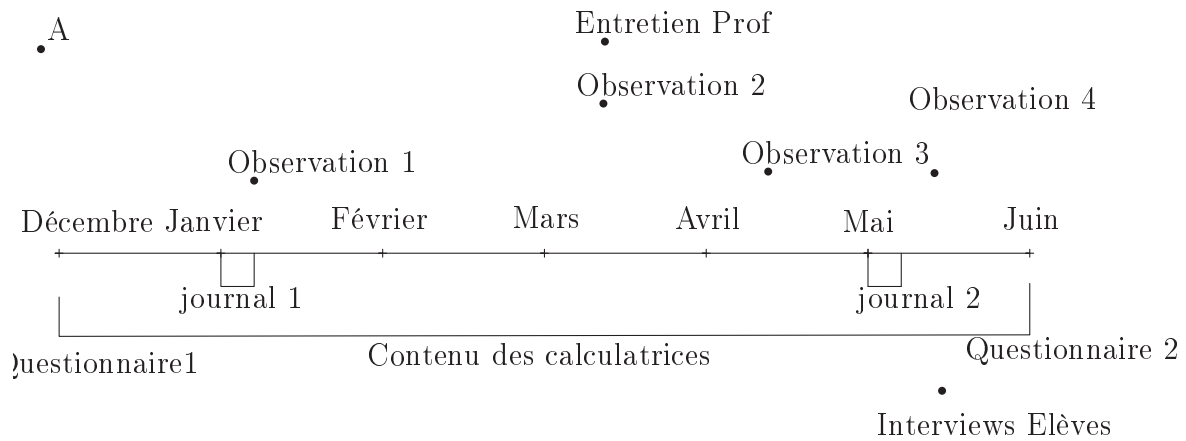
A

Entretien Prof

Observation 2

Observation 4

Observation 1

Observation 3

Décembre Janvier Février Mars Avril Mai Juin

journal 1

journal 2

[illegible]uestionnaire1

Contenu des calculatrices

Questionnaire 2

Interviews Elèves